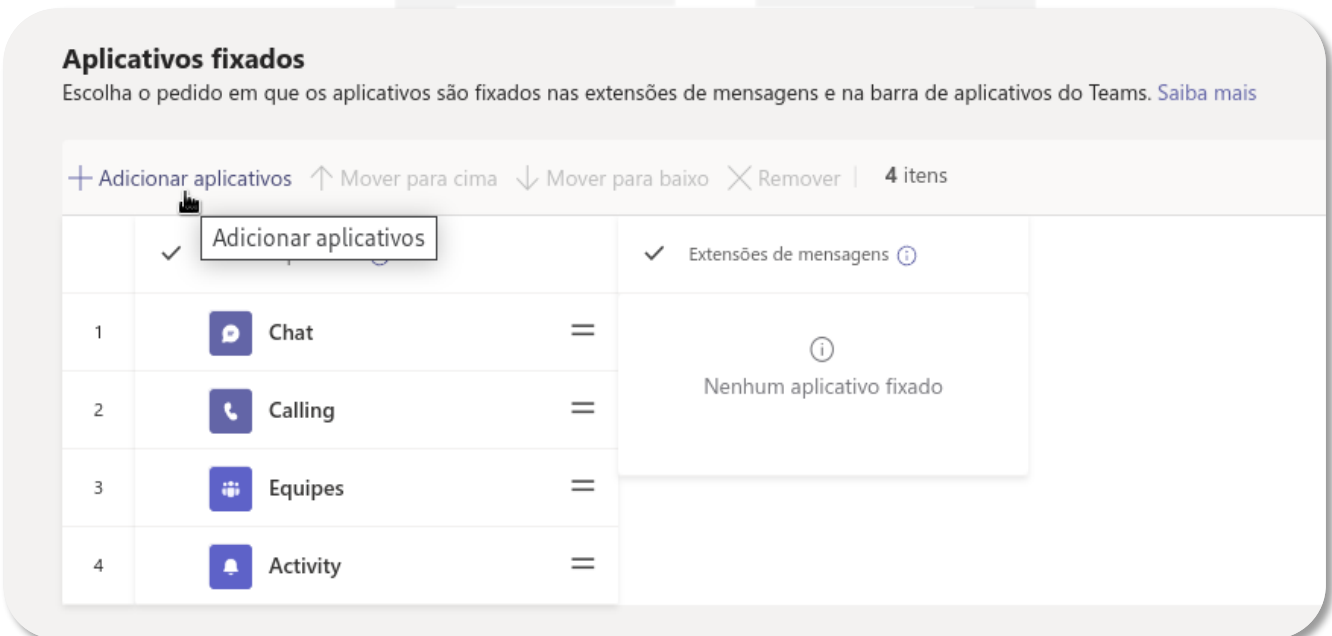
Aplicativos fixados

Escolha o pedido em que os aplicativos são fixados nas extensões de mensagens e na barra de aplicativos do Teams. Saiba mais

+ Adicionar aplicativos ↑ Mover para cima ↓ Mover para baixo ✕ Remover | 4 itens

Adicionar aplicativos

Extensões de mensagens

| | |
|---|---|
| 1 | Chat |
| 2 | Calling |
| 3 | Equipes |
| 4 | Activity |

Nenhum aplicativo fixado